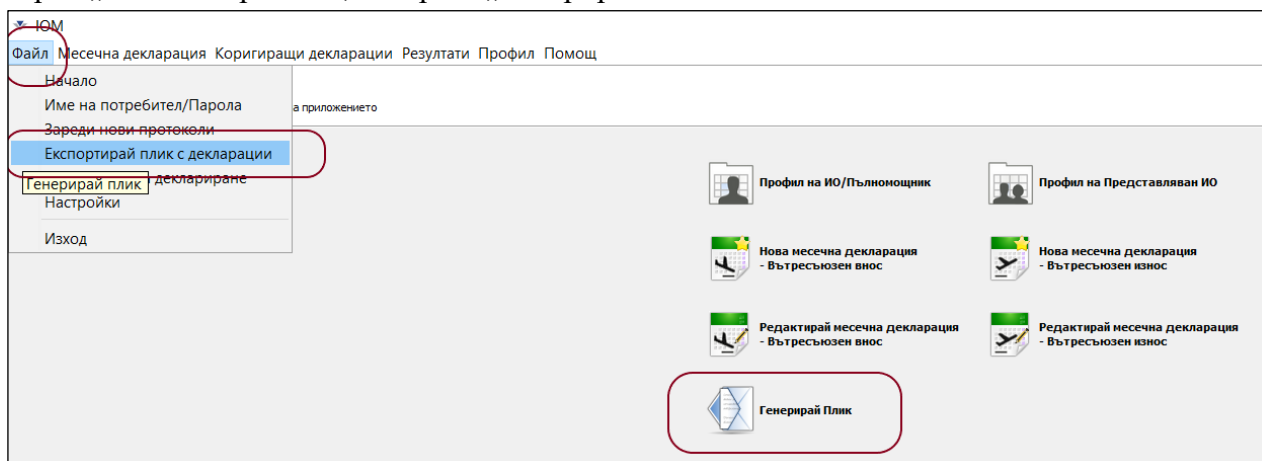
ЮМ

Файл Месечна декларация Коригиращи декларации Резултати Профил Помощ

Начало
Име на потребител/Парола
Зареди нови протоколи
Експортирай плик с декларации
Генерирай плик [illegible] деклариране
Настройки
Изход

а приложението

Профил на ИО/Пълномощник
Профил на Представляван ИО
Нова месечна декларация - Вътресъюзен внос
Нова месечна декларация - Вътресъюзен износ
Редактирай месечна декларация - Вътресъюзен внос
Редактирай месечна декларация - Вътресъюзен износ
Генерирай Плик